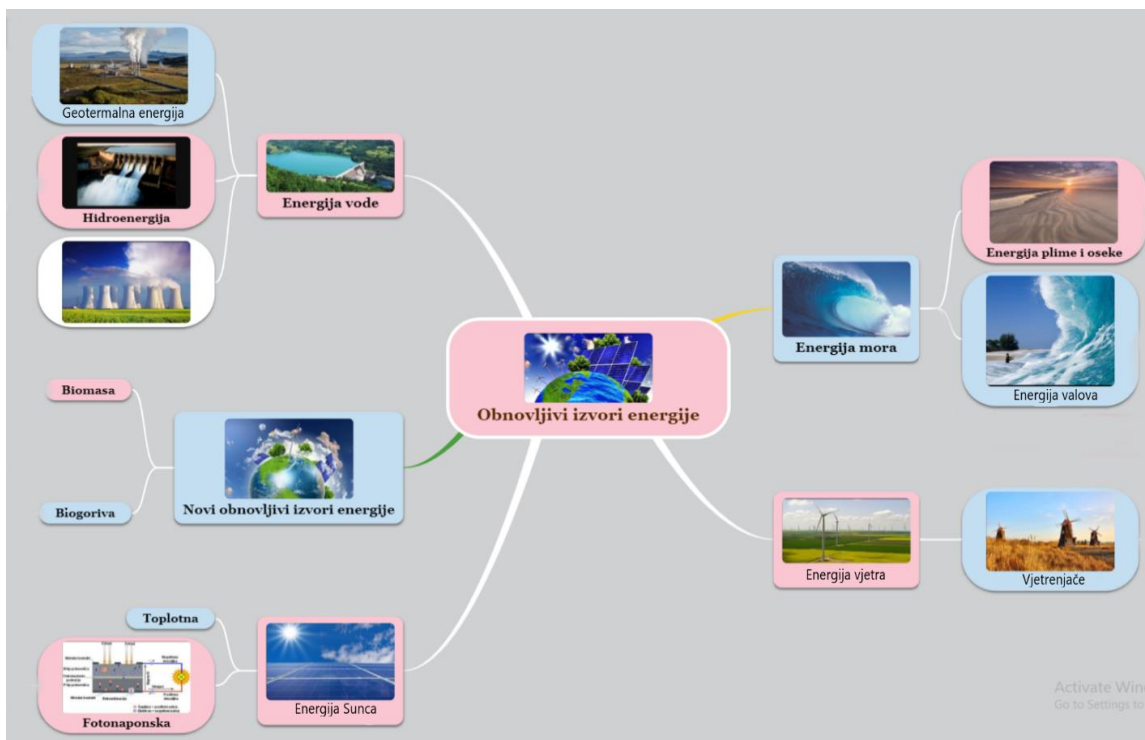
Obnovljivi izvori energije

Energija vode

Geotermalna energija

Hidroenergija

Energija mora

Energija plime i oseke

Energija valova

Novi obnovljivi izvori energije

Biomasa

Biogoriva

Energija vjetra

Vjetrenjače

Energija Sunca

Toplotna

Fotonaponska

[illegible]

Activate Win
Go to Settings to